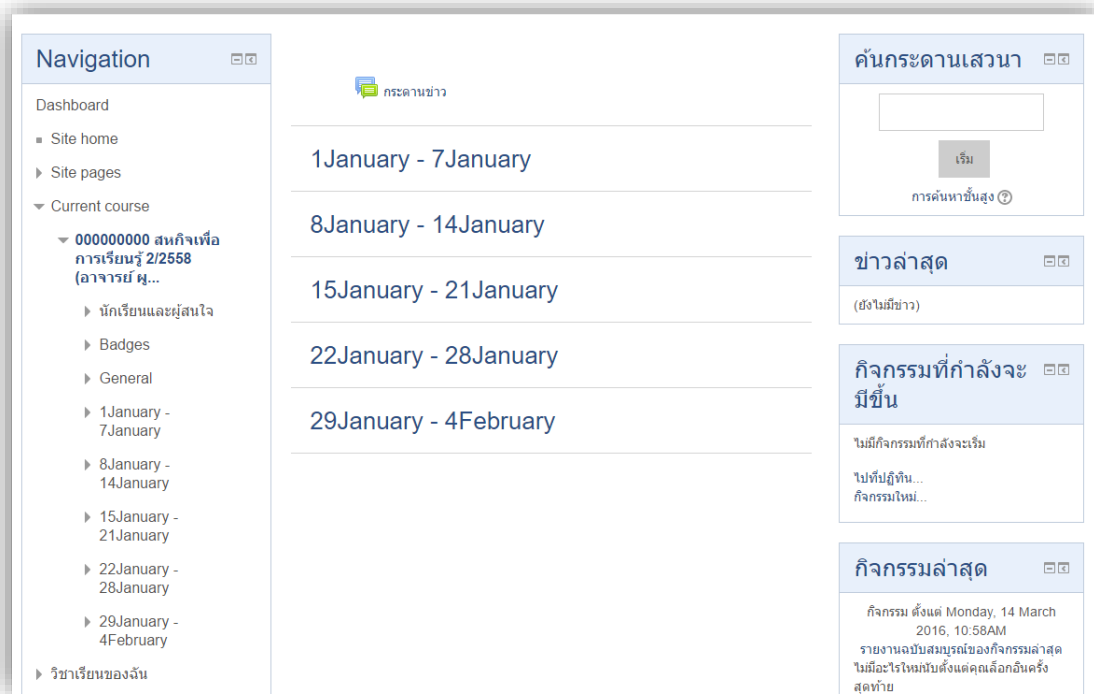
Navigation

Dashboard

Site home

Site pages

Current course

000000000 สหกิจเพื่อการเรียนรู้ 2/2558 (อาจารย์ ผู...

นักเรียนและผู้สนใจ

Badges

General

1January - 7January

8January - 14January

15January - 21January

22January - 28January

29January - 4February

วิชาเรียนของฉัน

กระดานข่าว

1January - 7January

8January - 14January

15January - 21January

22January - 28January

29January - 4February

ค้นกระดานเสวนา

เริ่ม

การค้นหาขั้นสูง

ข่าวล่าสุด

(ยังไม่มีข่าว)

กิจกรรมที่กำลังจะมีขึ้น

ไม่มีกิจกรรมที่กำลังจะเริ่ม

ไปที่ปฏิทิน...
กิจกรรมใหม่...

กิจกรรมล่าสุด

กิจกรรม ตั้งแต่ Monday, 14 March 2016, 10:58AM
รายงานฉบับสมบูรณ์ของกิจกรรมล่าสุด
ไม่มีอะไรใหม่นับตั้งแต่คุณล็อกอินครั้งสุดท้าย